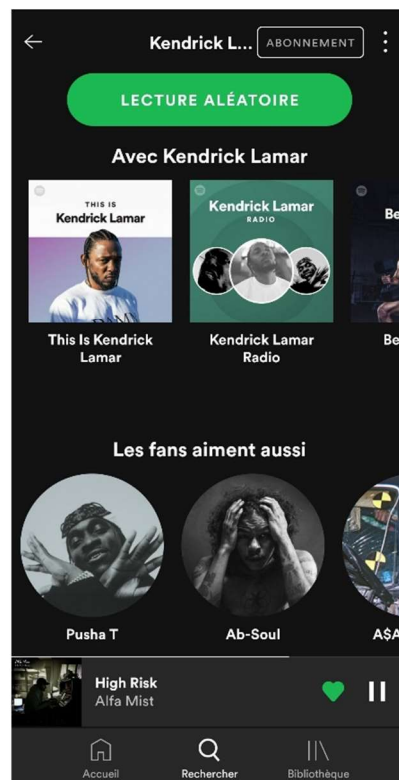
Kendrick L...
ABONNEMENT

LECTURE ALÉATOIRE

Avec Kendrick Lamar

THIS IS
Kendrick Lamar

Kendrick Lamar
RADIO

Be

This Is Kendrick Lamar

Kendrick Lamar Radio

Be

Les fans aiment aussi

Pusha T

Ab-Soul

A$A

High Risk
Alfa Mist

Accueil
Rechercher
Bibliothèque